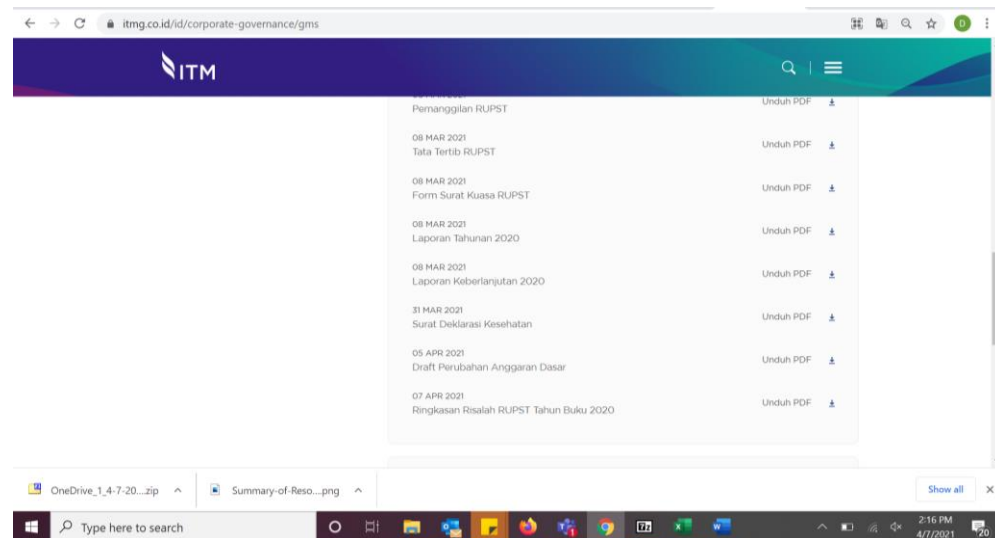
itmg.co.id/id/corporate-governance/gms

ITM

Pemanggilan RUPST
Unduh PDF

08 MAR 2021
Tata Tertib RUPST
Unduh PDF

08 MAR 2021
Form Surat Kuasa RUPST
Unduh PDF

08 MAR 2021
Laporan Tahunan 2020
Unduh PDF

08 MAR 2021
Laporan Keberlanjutan 2020
Unduh PDF

31 MAR 2021
Surat Deklarasi Kesehatan
Unduh PDF

05 APR 2021
Draft Perubahan Anggaran Dasar
Unduh PDF

07 APR 2021
Ringkasan Risalah RUPST Tahun Buku 2020
Unduh PDF

OneDrive_1_4-7-20....zip
Summary-of-Reso....png
Show all

Type here to search
2:16 PM
4/7/2021
20